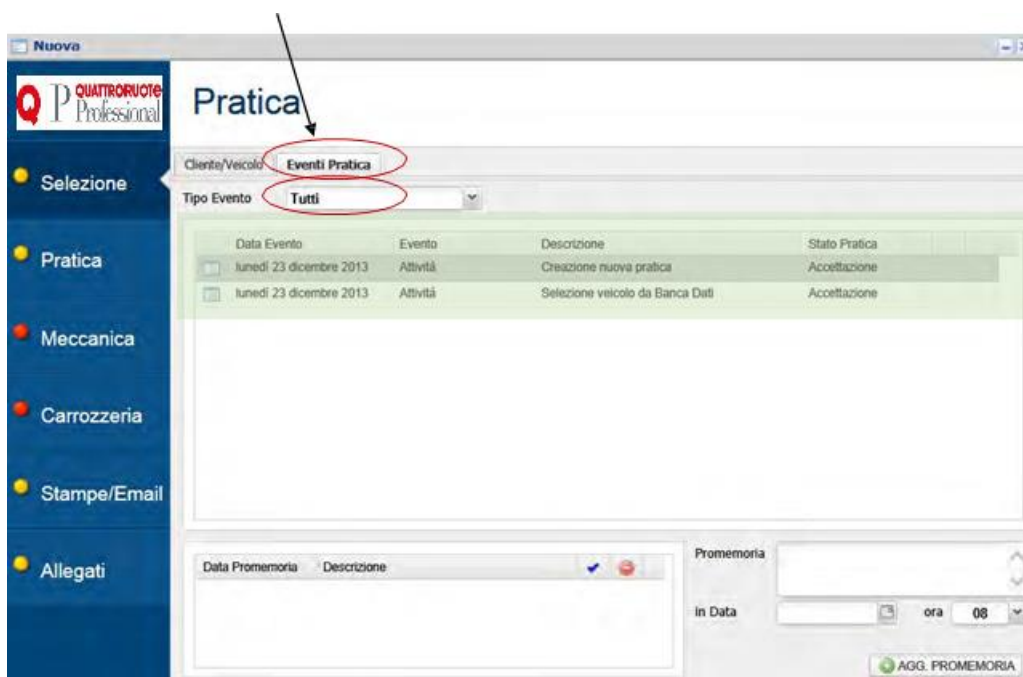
Nuova

QP QUATTRORUOTE Professional

Pratica

Selezione

Pratica

Meccanica

Carrozzeria

Stampe/Email

Allegati

Cliente/Veicolo | Eventi Pratica

Tipo Evento Tutti

| | Data Evento | Evento | Descrizione | Stato Pratica |
|---|---|---|---|---|
| | lunedì 23 dicembre 2013 | Attività | Creazione nuova pratica | Accettazione |
| | lunedì 23 dicembre 2013 | Attività | Selezione veicolo da Banca Dati | Accettazione |

| Data Promemoria | Descrizione |
|---|---|

Promemoria

in Data ora 08

AGG. PROMEMORIA